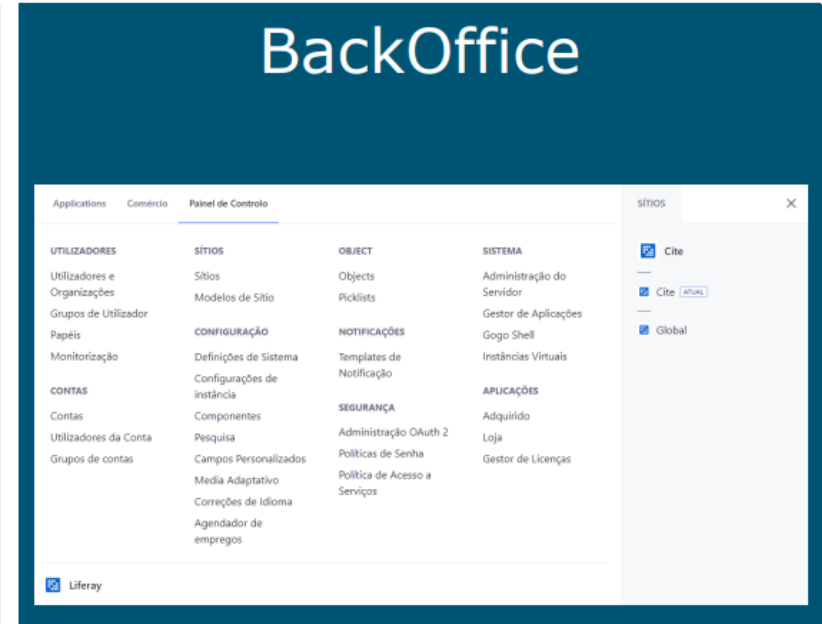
BackOffice

Applications Comércio Painel de Controlo

UTILIZADORES
Utilizadores e Organizações
Grupos de Utilizador
Papéis
Monitorização

CONTAS
Contas
Utilizadores da Conta
Grupos de contas

SÍTIOS
Sítios
Modelos de Sítio

CONFIGURAÇÃO
Definições de Sistema
Configurações de instância
Componentes
Pesquisa
Campos Personalizados
Media Adaptativo
Correções de Idioma
Agendador de empregos

OBJECT
Objects
Picklists

NOTIFICAÇÕES
Templates de Notificação

SEGURANÇA
Administração OAuth 2
Políticas de Senha
Política de Acesso a Serviços

SISTEMA
Administração do Servidor
Gestor de Aplicações
Gogo Shell
Instâncias Virtuais

APLICAÇÕES
Adquirido
Loja
Gestor de Licenças

Liferay

SÍTIOS

Cite

Cite ATUAL

Global